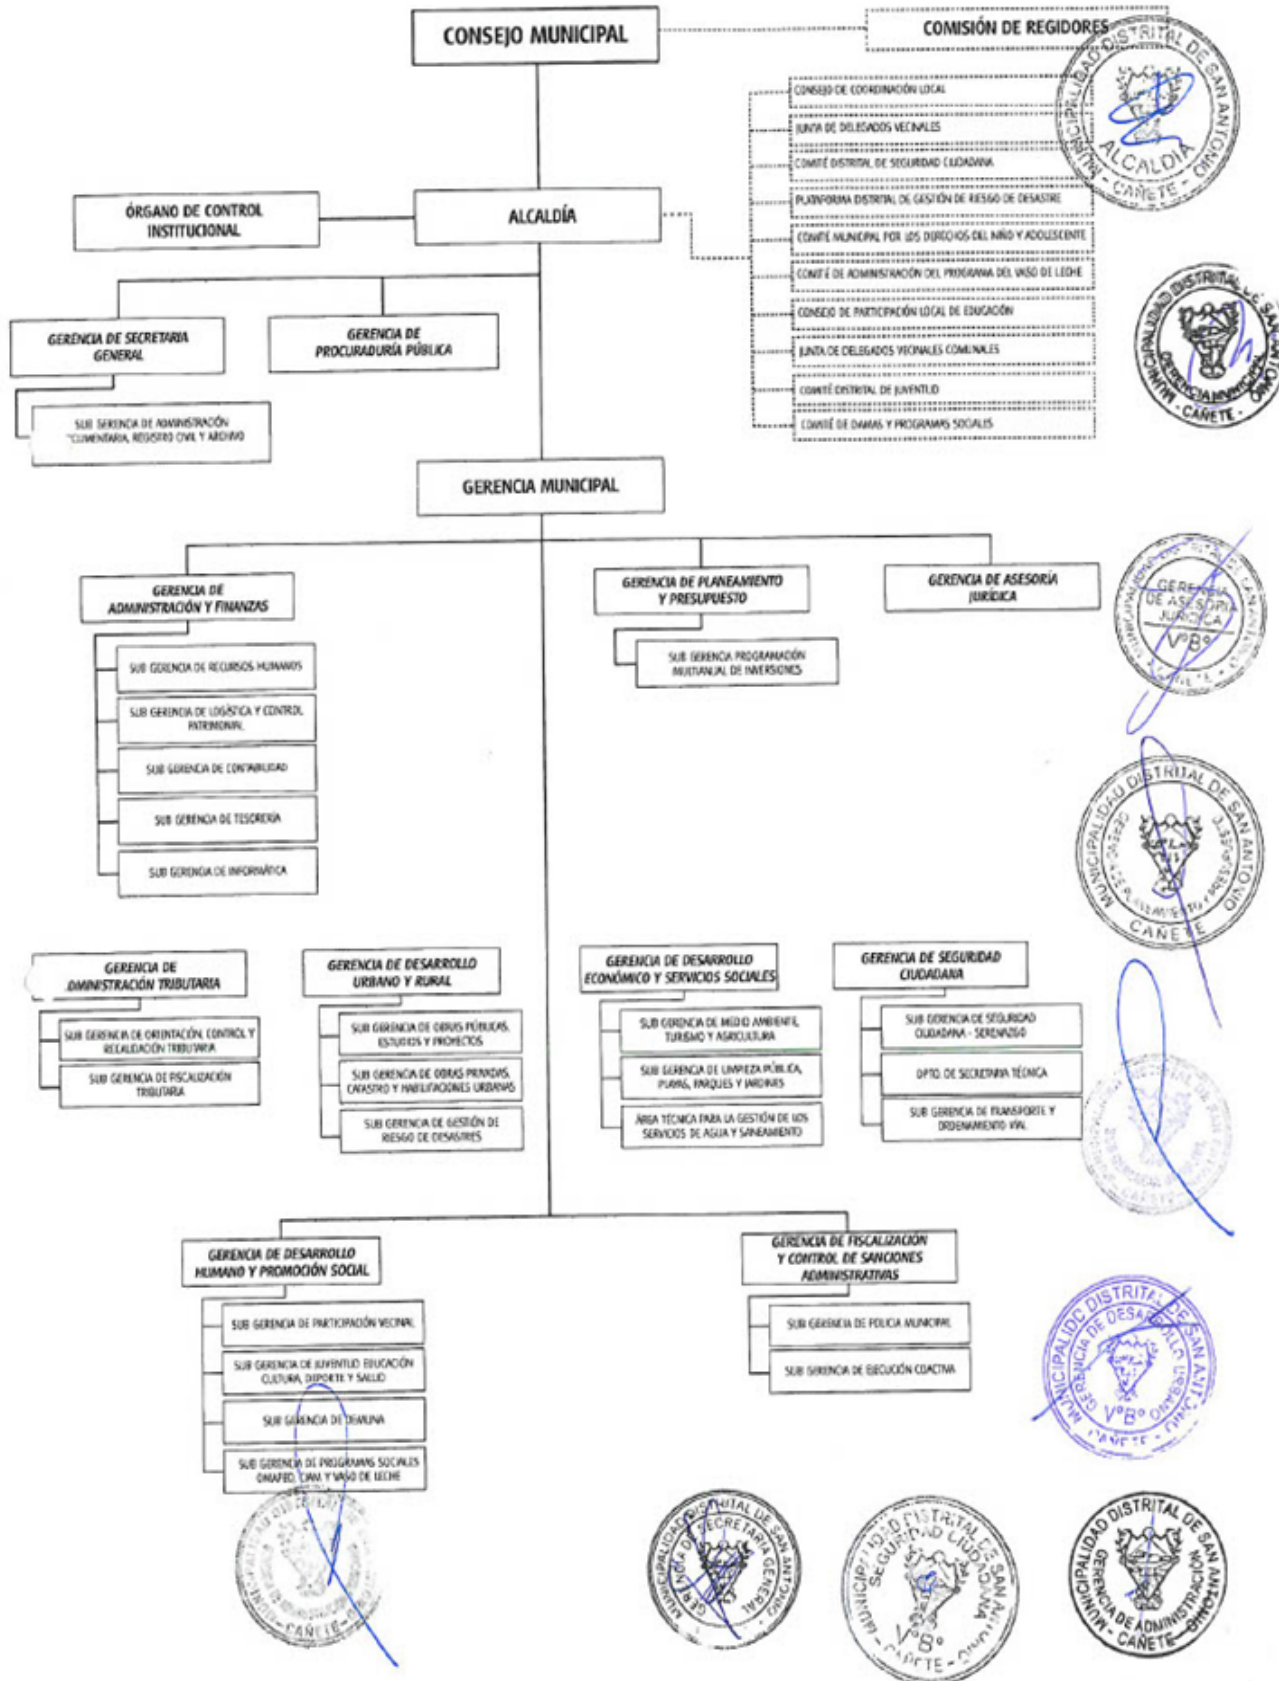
CONSEJO MUNICIPAL

COMISIÓN DE REGIDORES

CONSEJO DE COORDINACIÓN LOCAL

JUNTA DE DELEGADOS VECINALES

COMITÉ DISTRITAL DE SEGURIDAD CIUDADANA

PLATAFORMA DISTRITAL DE GESTIÓN DE RIESGO DE DESASTRE

COMITÉ MUNICIPAL POR LOS DERECHOS DEL NIÑO Y ADOLESCENTE

COMITÉ DE ADMINISTRACIÓN DEL PROGRAMA DEL VASO DE LECHE

CONSEJO DE PARTICIPACIÓN LOCAL DE EDUCACIÓN

JUNTA DE DELEGADOS VECINALES COMUNALES

COMITÉ DISTRITAL DE JUVENTUD

COMITÉ DE DAMAS Y PROGRAMAS SOCIALES

MUNICIPALIDAD DISTRITAL DE SAN ANTONIO ALCALDÍA CAÑETE

MUNICIPALIDAD DISTRITAL DE SAN ANTONIO GERENCIA MUNICIPAL CAÑETE

ÓRGANO DE CONTROL INSTITUCIONAL

ALCALDÍA

GERENCIA DE SECRETARIA GENERAL

GERENCIA DE PROCURADURÍA PÚBLICA

SUB GERENCIA DE ADMINISTRACIÓN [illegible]UMENTARIA, REGISTRO CIVIL Y ARCHIVO

GERENCIA MUNICIPAL

GERENCIA DE ADMINISTRACIÓN Y FINANZAS

SUB GERENCIA DE RECURSOS HUMANOS

SUB GERENCIA DE LOGÍSTICA Y CONTROL PATRIMONIAL

SUB GERENCIA DE CONTABILIDAD

SUB GERENCIA DE TESORERÍA

SUB GERENCIA DE INFORMÁTICA

GERENCIA DE PLANEAMIENTO Y PRESUPUESTO

SUB GERENCIA PROGRAMACIÓN MULTIANUAL DE INVERSIONES

GERENCIA DE ASESORÍA JURÍDICA

GERENCIA DE ASESORÍA JURÍDICA V°B° CAÑETE

MUNICIPALIDAD DISTRITAL DE SAN ANTONIO CAÑETE

GERENCIA DE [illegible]DMINISTRACIÓN TRIBUTARIA

SUB GERENCIA DE ORIENTACIÓN, CONTROL Y RECAUDACIÓN TRIBUTARIA

SUB GERENCIA DE FISCALIZACIÓN TRIBUTARIA

GERENCIA DE DESARROLLO URBANO Y RURAL

SUB GERENCIA DE OBRAS PÚBLICAS, ESTUDIOS Y PROYECTOS

SUB GERENCIA DE OBRAS PRIVADAS, CATASTRO Y HABILITACIONES URBANAS

SUB GERENCIA DE GESTIÓN DE RIESGO DE DESASTRES

GERENCIA DE DESARROLLO ECONÓMICO Y SERVICIOS SOCIALES

SUB GERENCIA DE MEDIO AMBIENTE, TURISMO Y AGRICULTURA

SUB GERENCIA DE LIMPIEZA PÚBLICA, PLAYAS, PARQUES Y JARDINES

ÁREA TÉCNICA PARA LA GESTIÓN DE LOS SERVICIOS DE AGUA Y SANEAMIENTO

GERENCIA DE SEGURIDAD CIUDADANA

SUB GERENCIA DE SEGURIDAD CIUDADANA - SERENAZGO

DPTO. DE SECRETARIA TÉCNICA

SUB GERENCIA DE TRANSPORTE Y ORDENAMIENTO VIAL

GERENCIA DE DESARROLLO HUMANO Y PROMOCIÓN SOCIAL

SUB GERENCIA DE PARTICIPACIÓN VECINAL

SUB GERENCIA DE JUVENTUD EDUCACIÓN CULTURA, DEPORTE Y SALUD

SUB GERENCIA DE DEMUNA

SUB GERENCIA DE PROGRAMAS SOCIALES OMAPED, CIAM, Y VASO DE LECHE

GERENCIA DE FISCALIZACIÓN Y CONTROL DE SANCIONES ADMINISTRATIVAS

SUB GERENCIA DE POLICIA MUNICIPAL

SUB GERENCIA DE EJECUCIÓN COACTIVA

MUNICIPALIDAD DISTRITAL DE SAN ANTONIO GERENCIA DE DESARROLLO V°B° CAÑETE

MUNICIPALIDAD DISTRITAL DE SAN ANTONIO GERENCIA DE SECRETARIA GENERAL

MUNICIPALIDAD DISTRITAL DE SAN ANTONIO SEGURIDAD CIUDADANA V°B° CAÑETE

MUNICIPALIDAD DISTRITAL DE SAN ANTONIO GERENCIA DE ADMINISTRACIÓN CAÑETE

CAÑETE